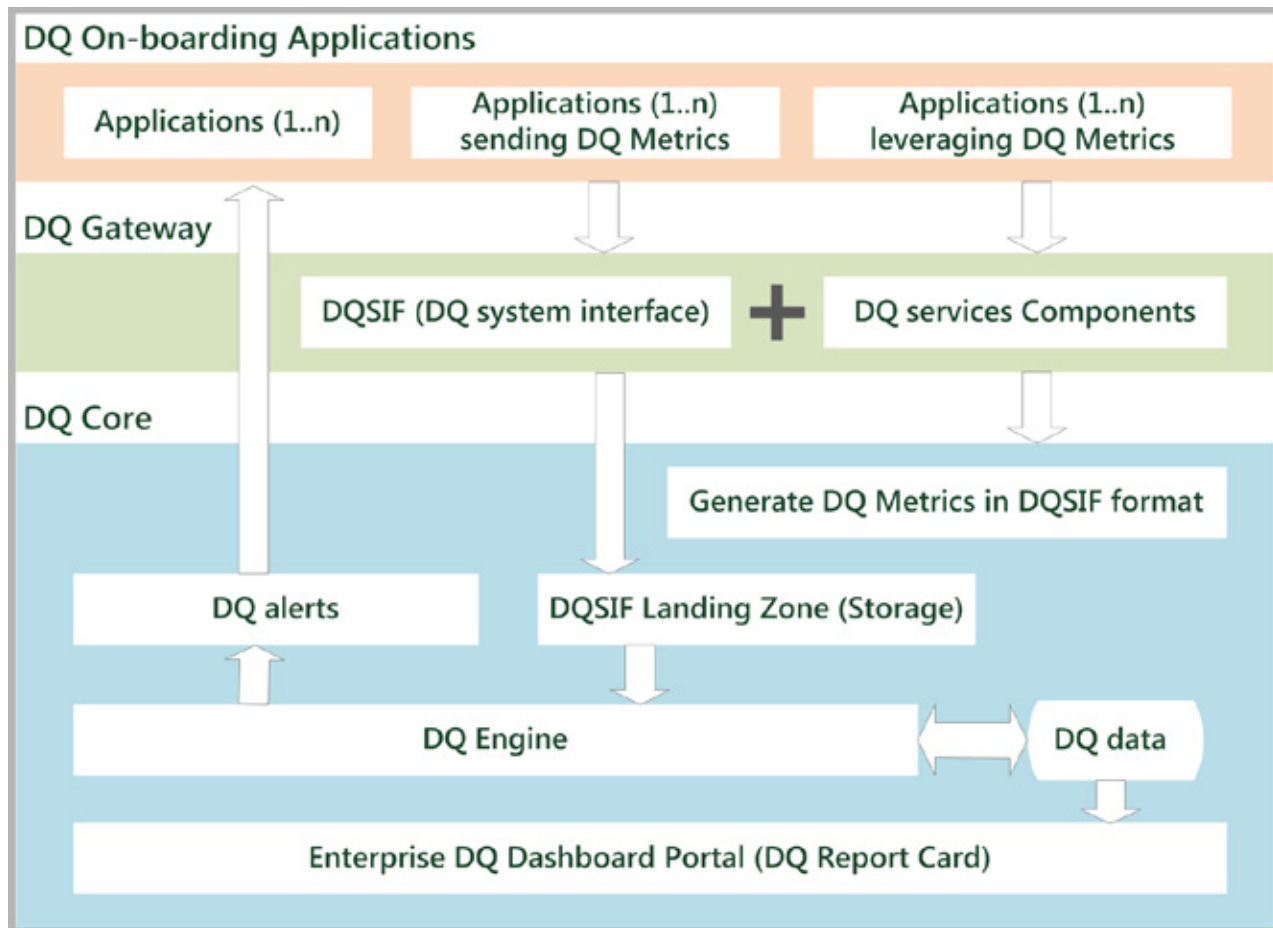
DQ On-boarding Applications

Applications (1..n)

Applications (1..n) sending DQ Metrics

Applications (1..n) leveraging DQ Metrics

DQ Gateway

DQSIF (DQ system interface)

+

DQ services Components

DQ Core

Generate DQ Metrics in DQSIF format

DQ alerts

DQSIF Landing Zone (Storage)

DQ Engine

DQ data

Enterprise DQ Dashboard Portal (DQ Report Card)